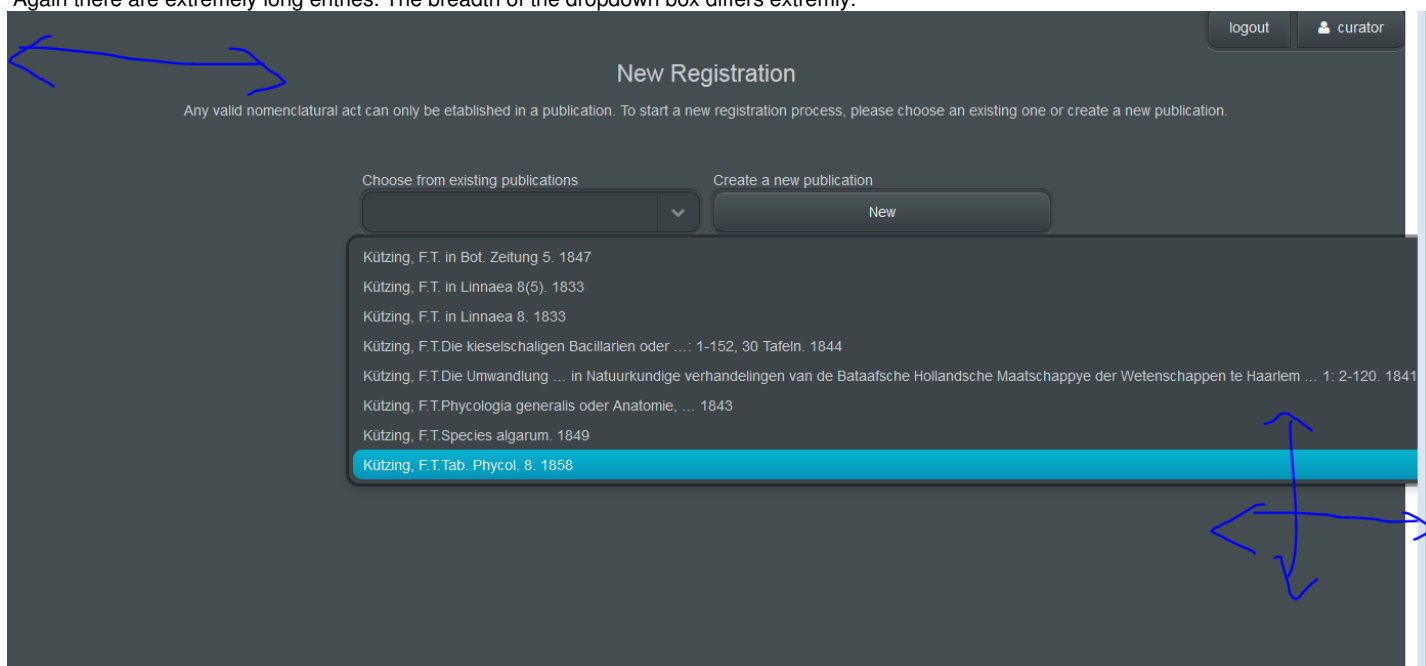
Again there are extremely long entries. The breadth of the dropdown box differs extremly.

logout curator

New Registration

Any valid nomenclatural act can only be etablished in a publication. To start a new registration process, please choose an existing one or create a new publication.

Choose from existing publications

Create a new publication

New

Kützing, F.T. in Bot. Zeitung 5. 1847

Kützing, F.T. in Linnaea 8(5). 1833

Kützing, F.T. in Linnaea 8. 1833

Kützing, F.T.Die kieselschaligen Bacillarien oder ...: 1-152, 30 Tafeln. 1844

Kützing, F.T.Die Umwandlung ... in Natuurkundige verhandelingen van de Bataafsche Hollandsche Maatschappye der Wetenschappen te Haarlem ... 1: 2-120. 1841

Kützing, F.T.Phycologia generalis oder Anatomie, ... 1843

Kützing, F.T.Species algarum. 1849

Kützing, F.T.Tab. Phycol. 8. 1858